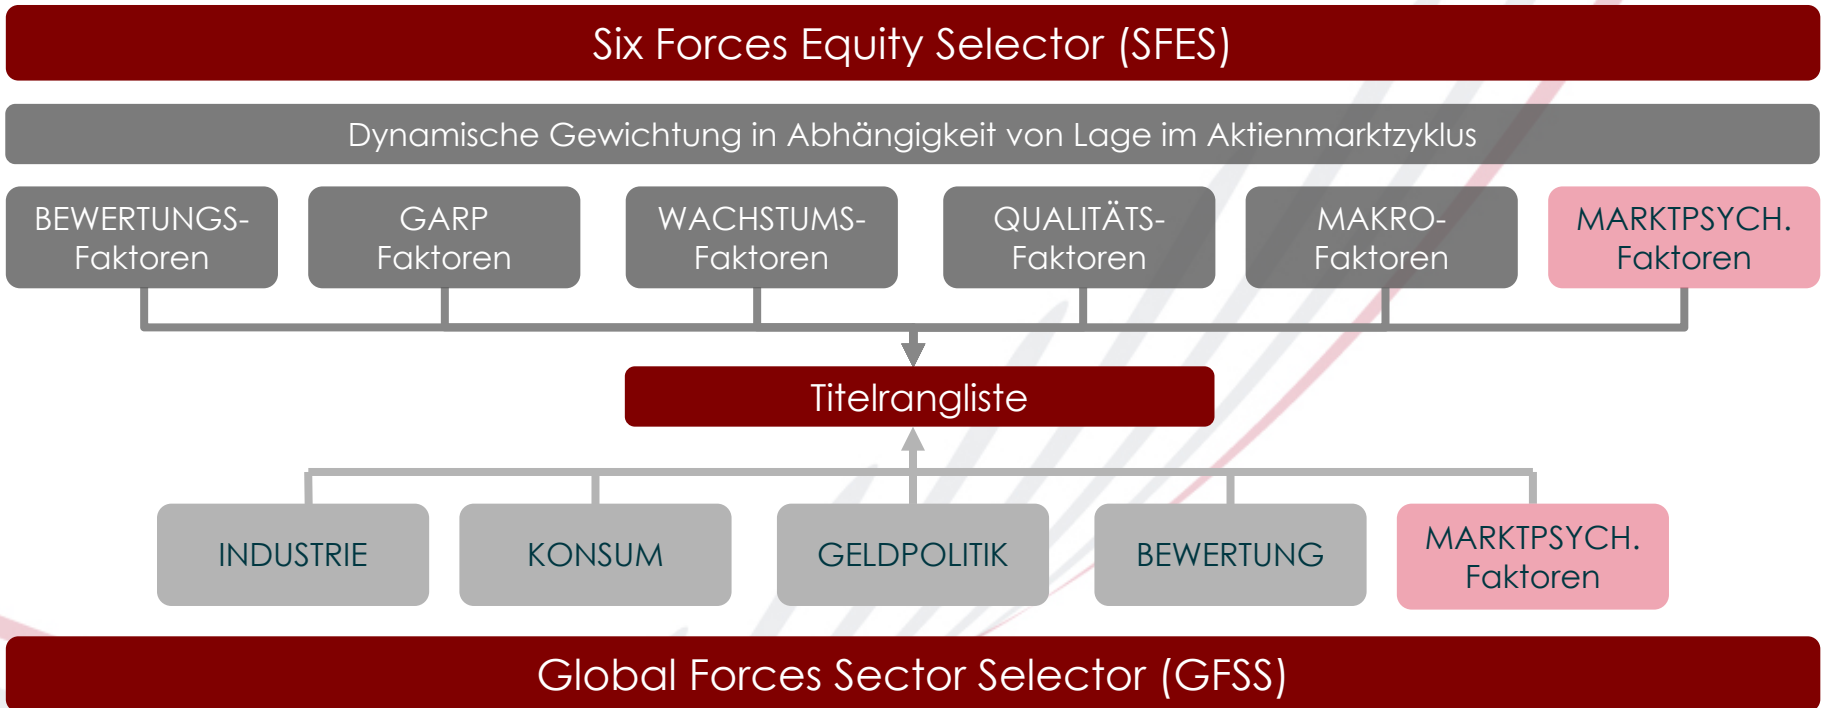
Six Forces Equity Selector (SFES)

Dynamische Gewichtung in Abhängigkeit von Lage im Aktienmarktzyklus

BEWERTUNGS-Faktoren

GARP Faktoren

WACHSTUMS-Faktoren

QUALITÄTS-Faktoren

MAKRO-Faktoren

MARKTPSYCH. Faktoren

Titelrangliste

INDUSTRIE

KONSUM

GELDPOLITIK

BEWERTUNG

MARKTPSYCH. Faktoren

Global Forces Sector Selector (GFSS)